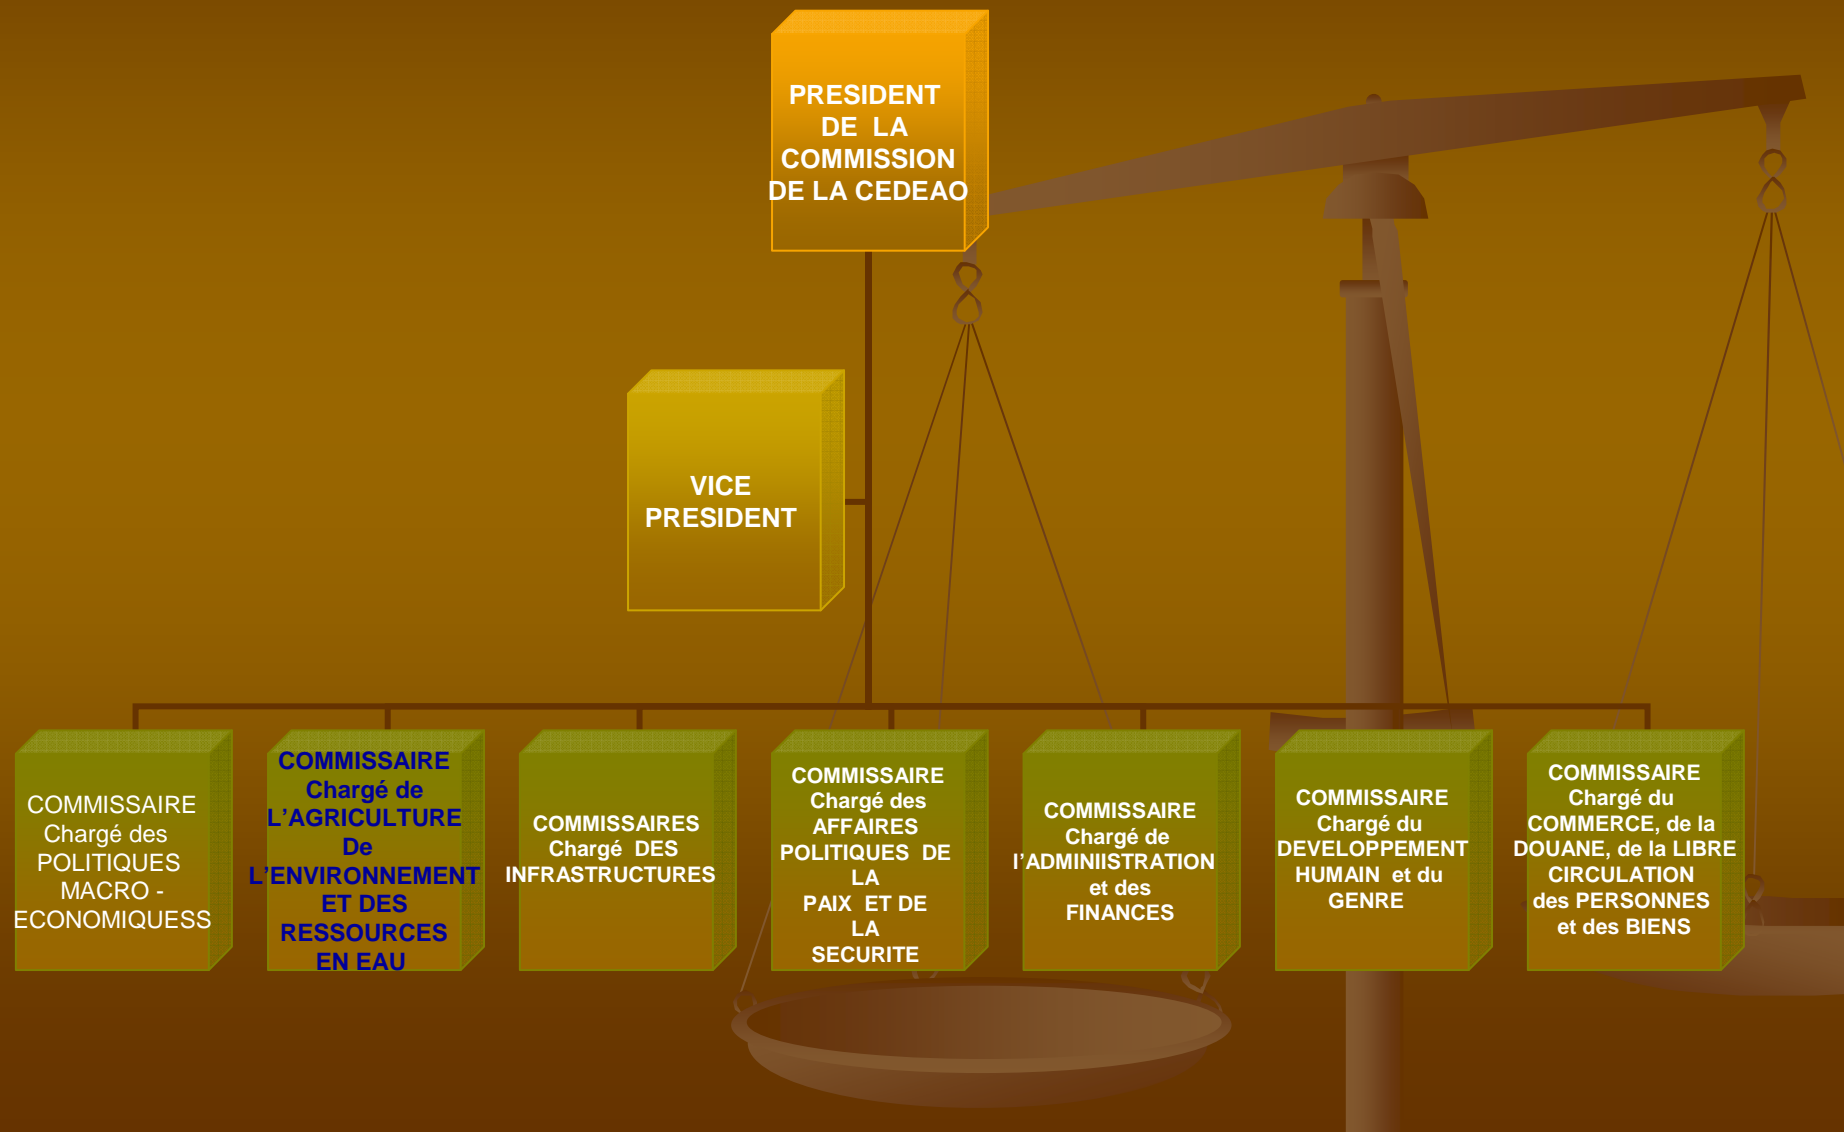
PRESIDENT DE LA COMMISSION DE LA CEDEAO

VICE PRESIDENT

COMMISSAIRE Chargé des POLITIQUES MACRO - ECONOMIQUESS

COMMISSAIRE Chargé de L'AGRICULTURE De L'ENVIRONNEMENT ET DES RESSOURCES EN EAU

COMMISSAIRES Chargé DES INFRASTRUCTURES

COMMISSAIRE Chargé des AFFAIRES POLITIQUES DE LA PAIX ET DE LA SECURITE

COMMISSAIRE Chargé de l'ADMINIISTRATION et des FINANCES

COMMISSAIRE Chargé du DEVELOPPEMENT HUMAIN et du GENRE

COMMISSAIRE Chargé du COMMERCE, de la DOUANE, de la LIBRE CIRCULATION des PERSONNES et des BIENS